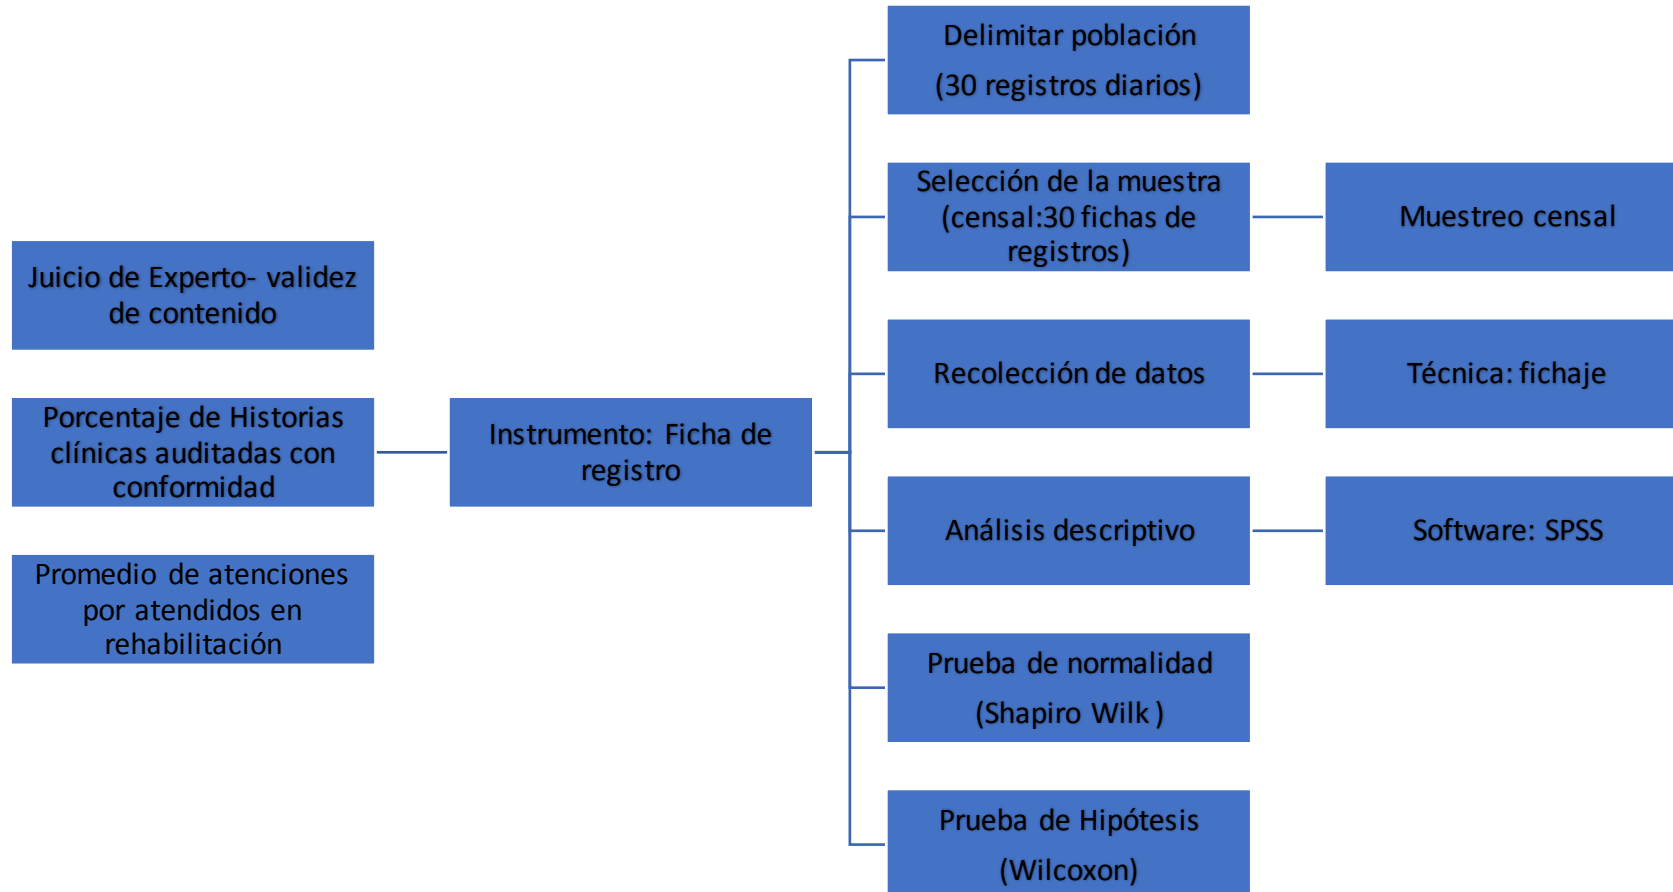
Juicio de Experto- validez de contenido

Porcentaje de Historias clínicas auditadas con conformidad

Promedio de atenciones por atendidos en rehabilitación

Instrumento: Ficha de registro

Delimitar población
(30 registros diarios)

Selección de la muestra (censal:30 fichas de registros)

Muestreo censal

Recolección de datos

Técnica: fichaje

Análisis descriptivo

Software: SPSS

Prueba de normalidad
(Shapiro Wilk )

Prueba de Hipótesis
(Wilcoxon)